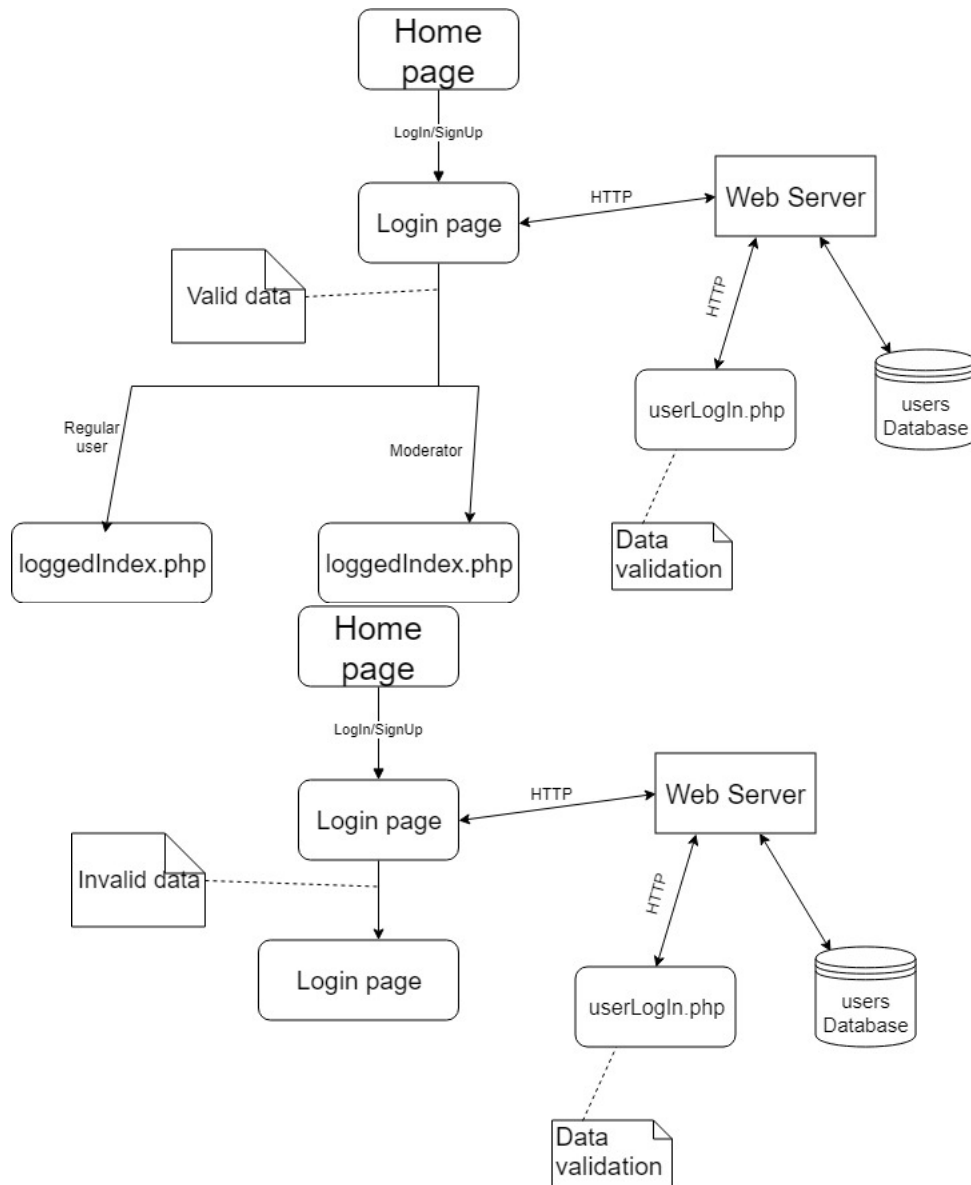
Home page

LogIn/SignUp

Login page

HTTP

Web Server

Valid data

HTTP

userLogIn.php

users Database

Regular user

Moderator

loggedIndex.php

loggedIndex.php

Data validation

Home page

LogIn/SignUp

Login page

HTTP

Web Server

Invalid data

HTTP

Login page

userLogIn.php

users Database

Data validation